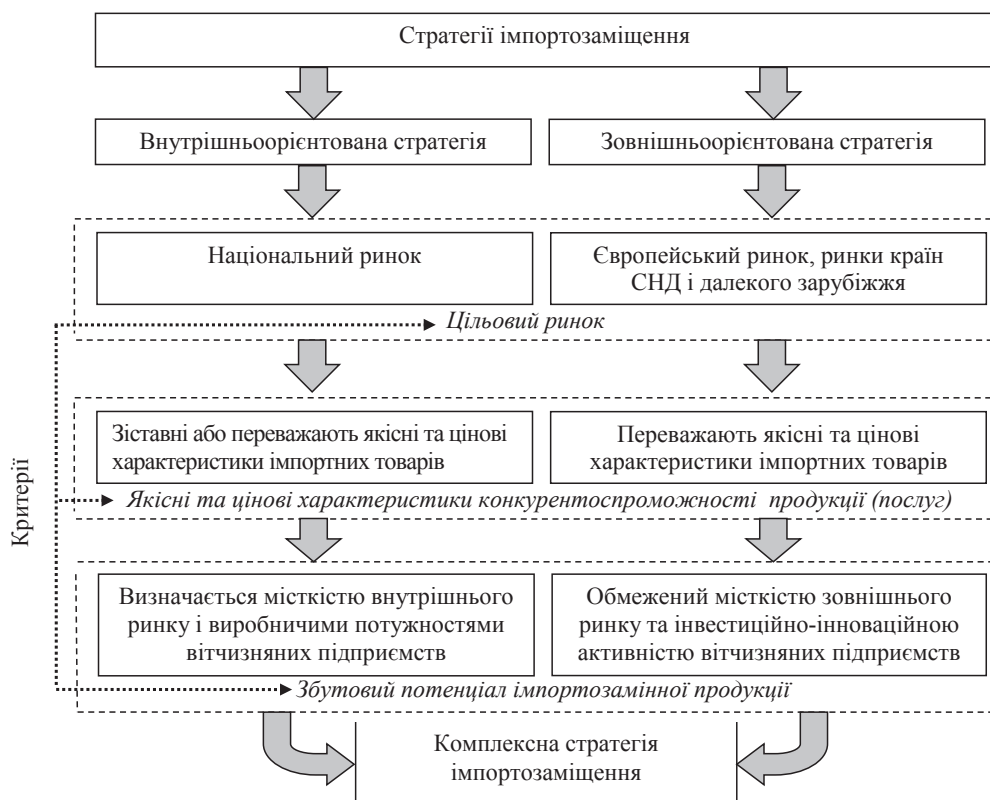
Стратегії імпортозаміщення

Внутрішньоорієнтована стратегія

Зовнішньоорієнтована стратегія

Національний ринок

Європейський ринок, ринки країн СНД і далекого зарубіжжя

Цільовий ринок

Критерії

Зіставні або переважають якісні та цінові характеристики імпортних товарів

Переважають якісні та цінові характеристики імпортних товарів

Якісні та цінові характеристики конкурентоспроможності продукції (послуг)

Визначається місткістю внутрішнього ринку і виробничими потужностями вітчизняних підприємств

Обмежений місткістю зовнішнього ринку та інвестиційно-інноваційною активністю вітчизняних підприємств

Збутовий потенціал імпортозамінної продукції

Комплексна стратегія імпортозаміщення